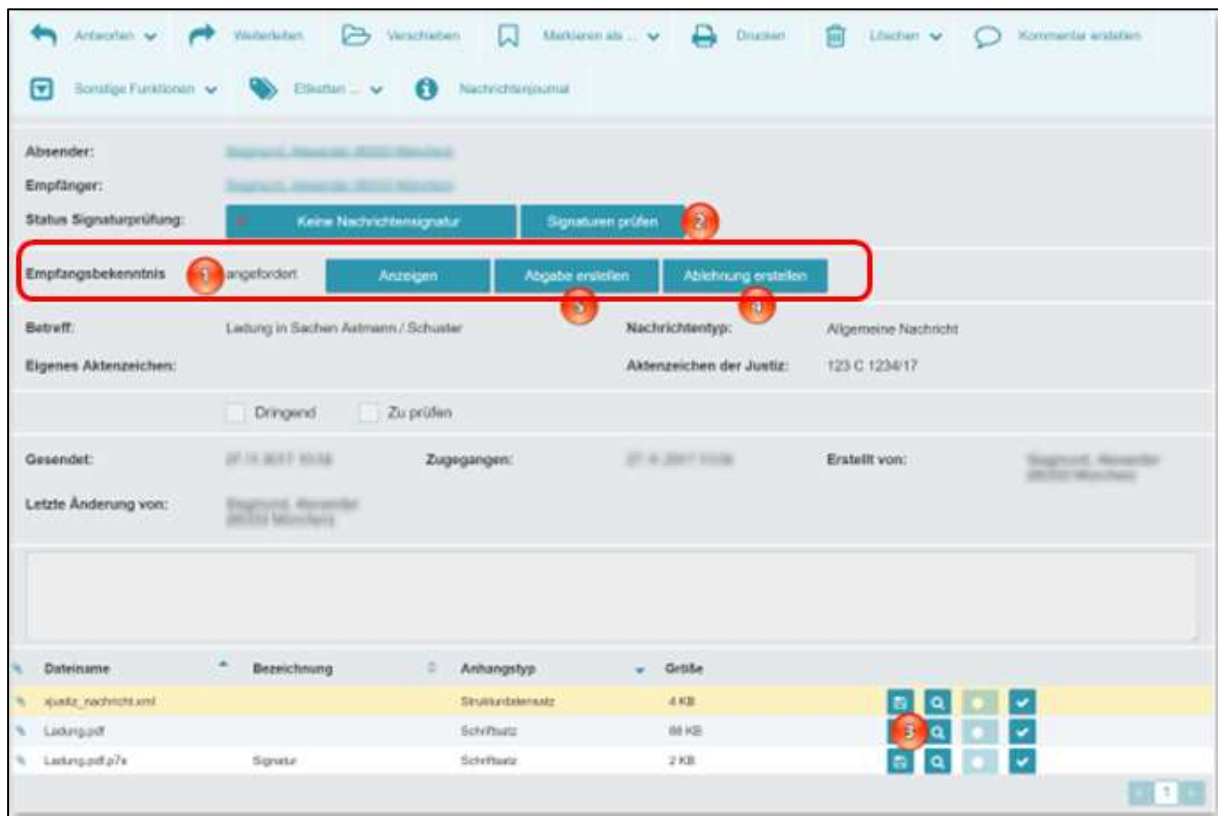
Antworten Weiterleiten Verschieben Markieren als ... Drucken Löschen Kommentar erstellen

Sonstige Funktionen Etiketten ... Nachrichtenjournal

Absender: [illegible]

Empfänger: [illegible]

Status Signaturprüfung: Keine Nachrichtensignatur Signaturen prüfen 2

Empfangsbekenntnis 1 angefordert Anzeigen Abgabe erstellen Ablehnung erstellen

3 4

Betreff: Ladung in Sachen Axtmann / Schuster

Nachrichtentyp: Allgemeine Nachricht

Eigenes Aktenzeichen:

Aktenzeichen der Justiz: 123 C 1234/17

Dringend Zu prüfen

Gesendet: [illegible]

Zugegangen: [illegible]

Erstellt von: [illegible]

Letzte Änderung von: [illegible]

| Dateiname | Bezeichnung | Anhangstyp | Größe |
|---|---|---|---|
| xjustiz_nachricht.xml | | Strukturdatensatz | 4 KB |
| Ladung.pdf | | Schriftsatz | 88 KB |
| Ladung.pdf.p7s | Signatur | Schriftsatz | 2 KB |

3

1